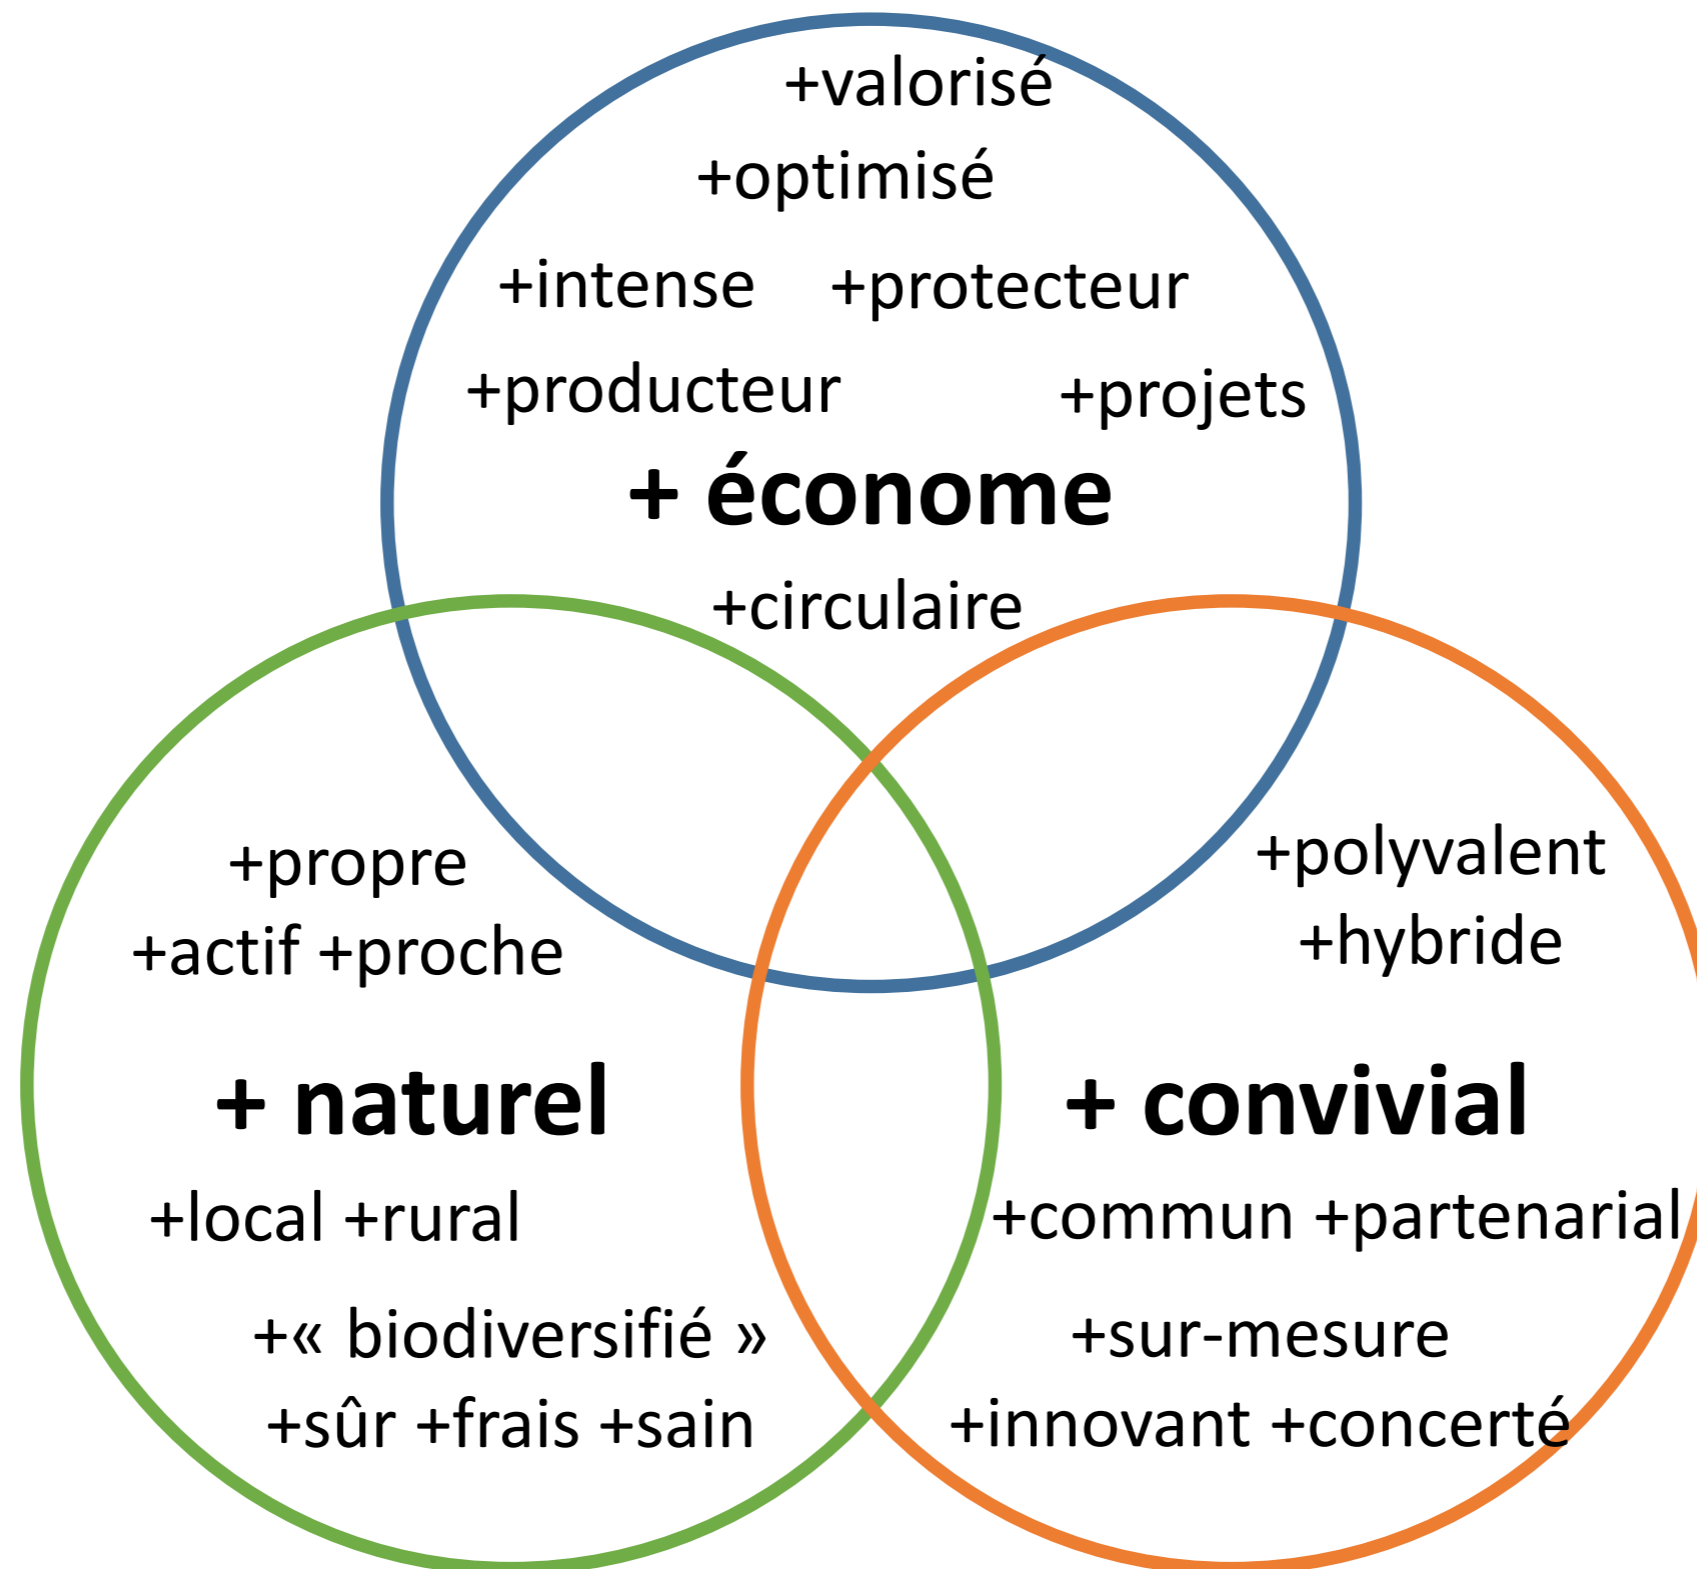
+valorisé
+optimisé
+intense +protecteur
+producteur +projets
+ économe
+circulaire

+propre
+actif +proche
+ naturel
+local +rural
+« biodiversifié »
+sûr +frais +sain

+polyvalent
+hybride
+ convivial
+commun +partenarial
+sur-mesure
+innovant +concerté